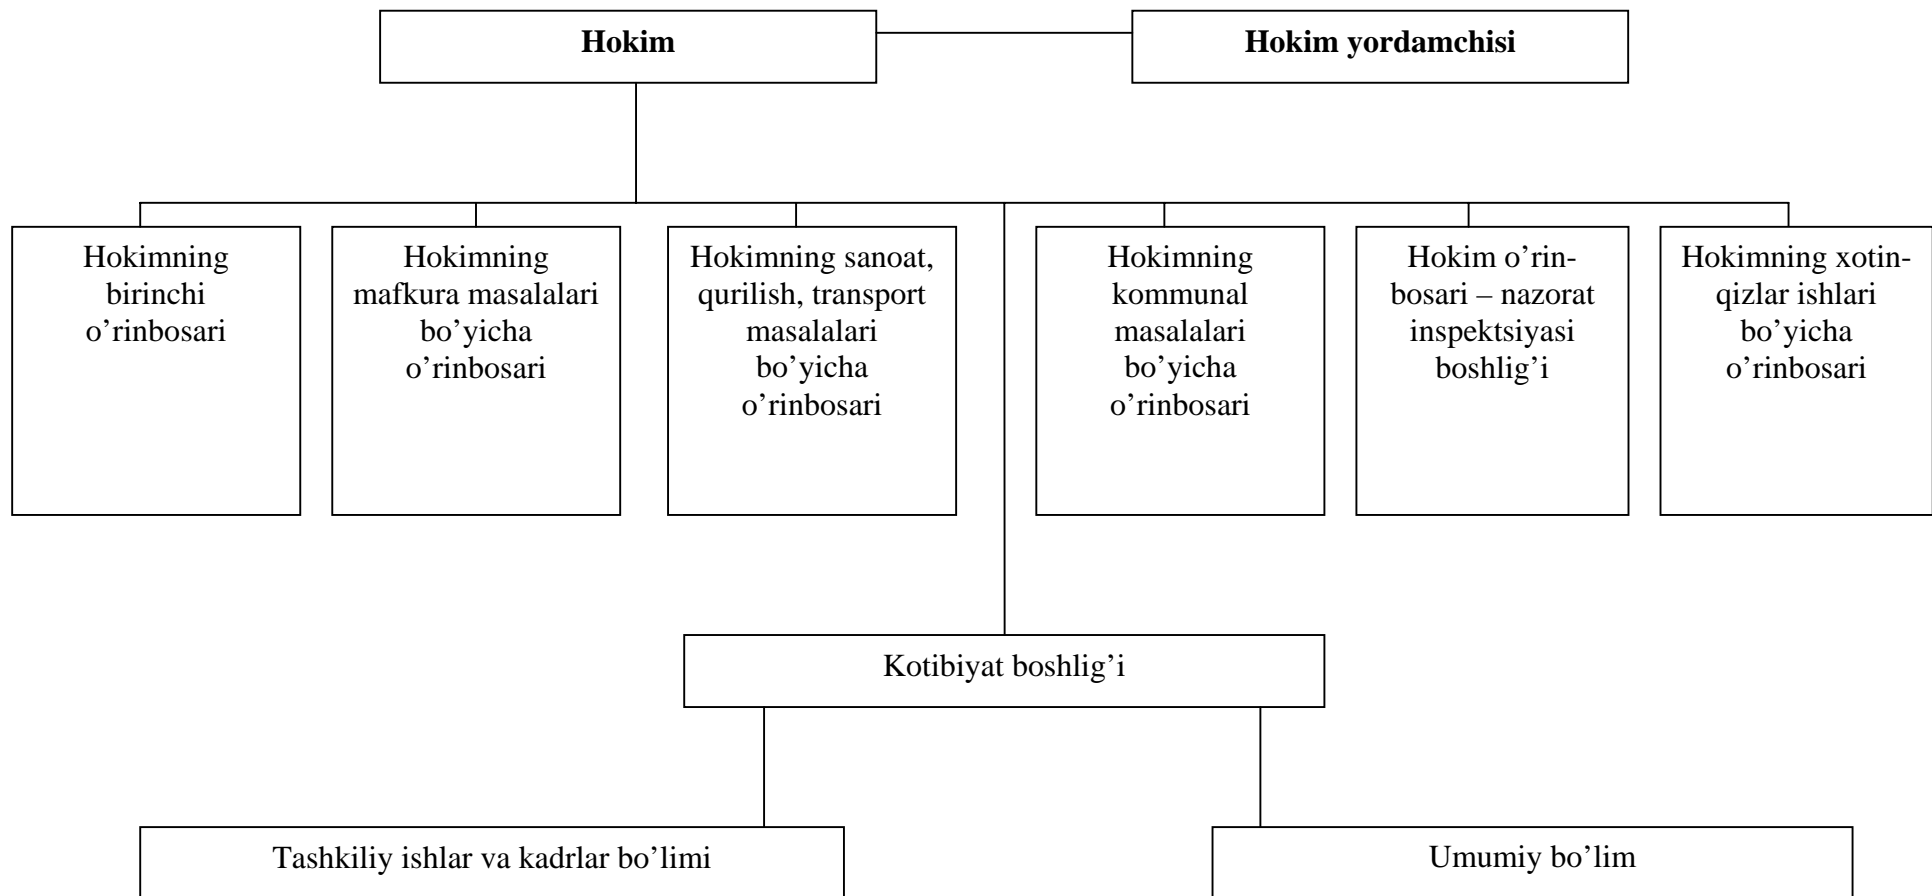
**Hokim**

**Hokim yordamchisi**

Hokimning birinchi o'rinbosari

Hokimning mafkura masalalari bo'yicha o'rinbosari

Hokimning sanoat, qurilish, transport masalalari bo'yicha o'rinbosari

Hokimning kommunal masalalari bo'yicha o'rinbosari

Hokim o'rinbosari – nazorat inspektsiyasi boshlig'i

Hokimning xotin-qizlar ishlari bo'yicha o'rinbosari

Kotibiyat boshlig'i

Tashkiliy ishlar va kadrlar bo'limi

Umumiy bo'lim